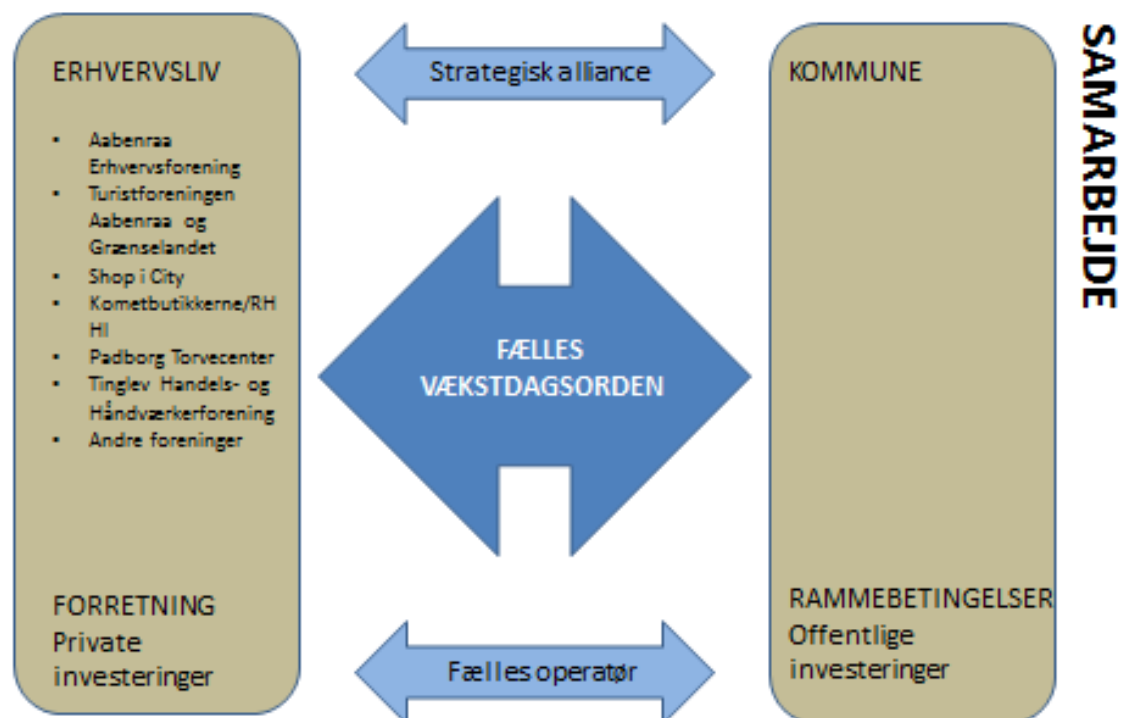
ERHVERVSLIV

- Aabenraa Erhvervsforening
- Turistforeningen Aabenraa og Grænselandet
- Shop i City
- Kometbutikkerne/RH HI
- Padborg Torvecenter
- Tinglev Handels- og Håndværkerforening
- Andre foreninger

FORRETNING
Private investeringer

Strategisk alliance

FÆLLES VÆKSTDAGSORDEN

Fælles operatør

KOMMUNE

RAMMEBETINGELSER
Offentlige investeringer

SAMARBEJDE